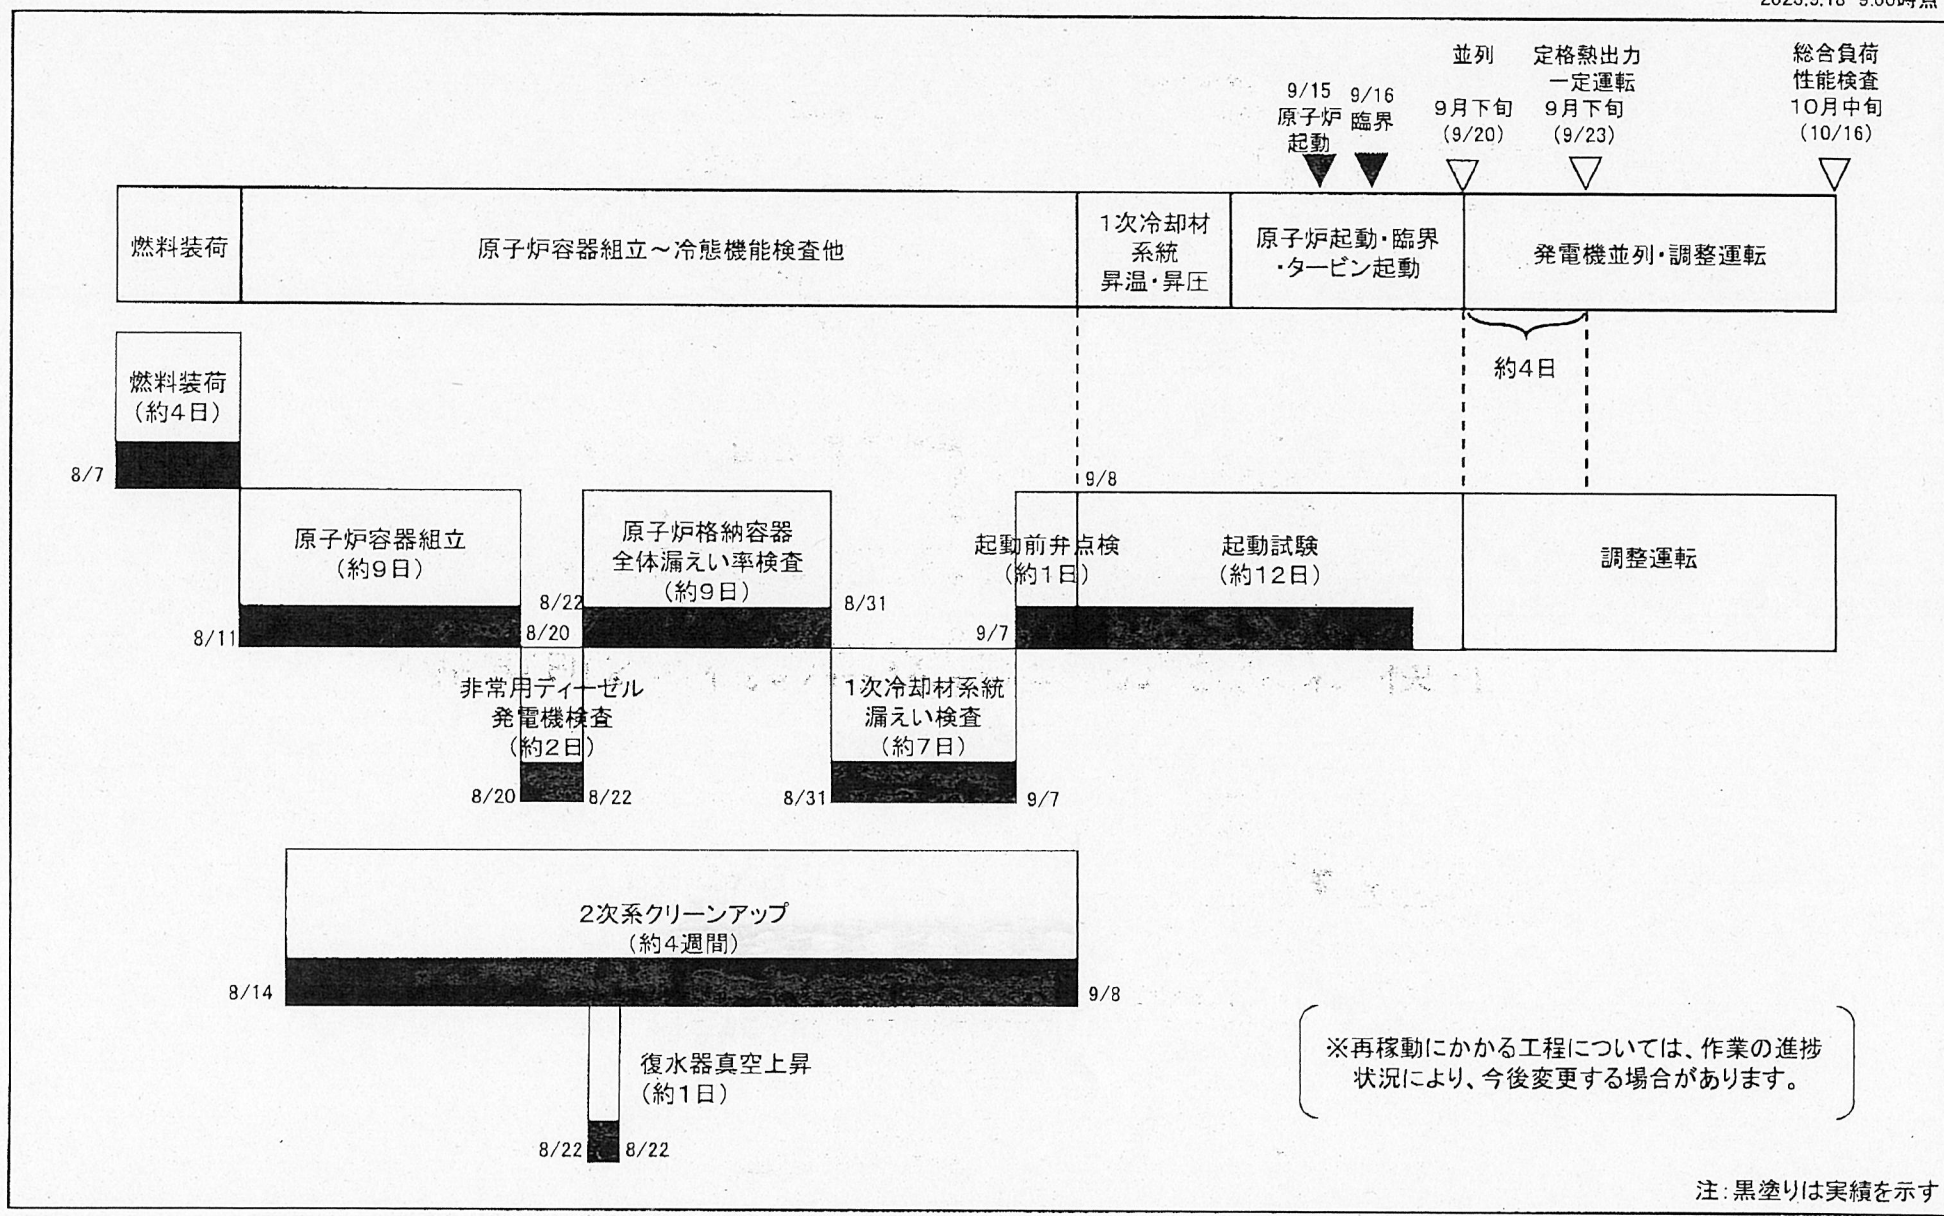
2023.9.18 9:00時点

並列
定格熱出力一定運転
総合負荷性能検査

9/15 原子炉起動
9/16 臨界
9月下旬 (9/20)
9月下旬 (9/23)
10月中旬 (10/16)

燃料装荷
原子炉容器組立～冷態機能検査他
1次冷却材系統昇温・昇圧
原子炉起動・臨界・タービン起動
発電機並列・調整運転

約4日

燃料装荷 (約4日)
8/7

原子炉容器組立 (約9日)
8/11
8/20
8/22

原子炉格納容器全体漏えい率検査 (約9日)
8/31

9/8
起動前弁点検 (約1日)
9/7
起動試験 (約12日)

調整運転

非常用ディーゼル発電機検査 (約2日)
8/20
8/22

1次冷却材系統漏えい検査 (約7日)
8/31
9/7

2次系クリーンアップ (約4週間)
8/14
9/8

復水器真空上昇 (約1日)
8/22
8/22

※再稼動にかかる工程については、作業の進捗状況により、今後変更する場合があります。

注:黒塗りは実績を示す